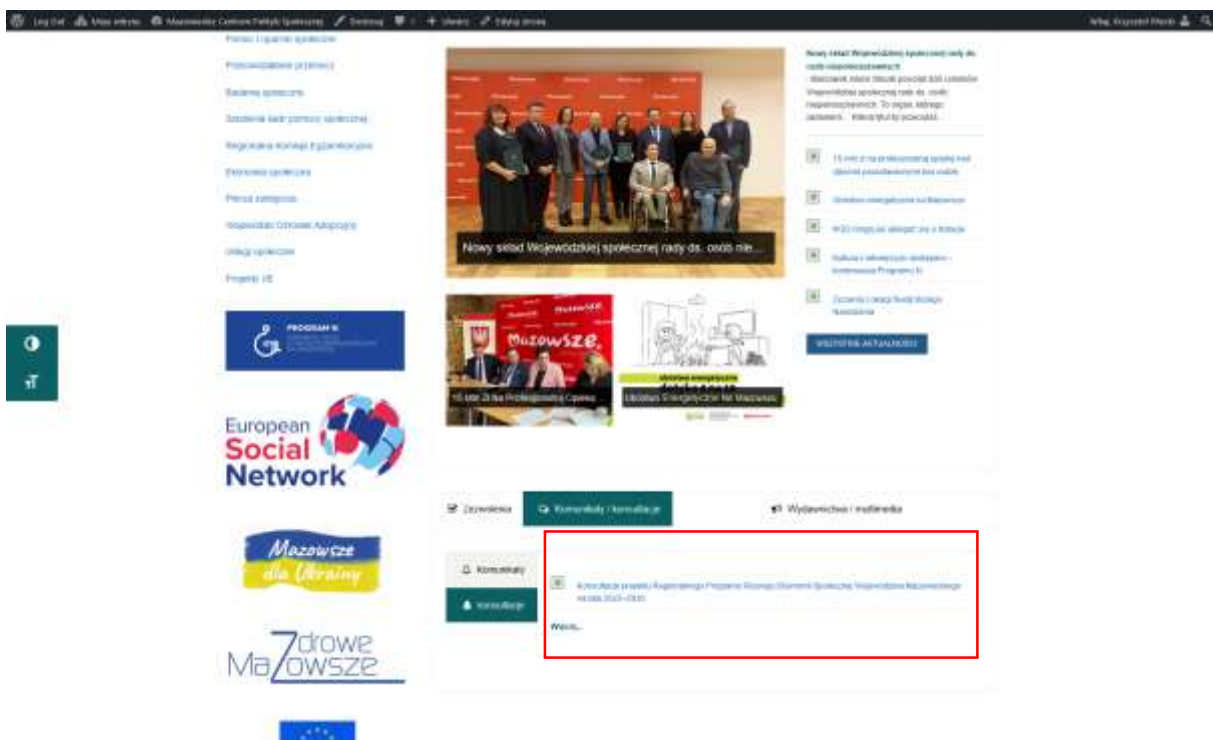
Log Out Mapa witryny Mazowieckie Centrum Polityki Społecznej Dostosuj + Utwórz Edytuj stronę

Witaj, Krzysztof Pitrok

Pomoc i opieka społeczna

Przeciwdziałanie przemocy

Badania społeczne

Szkolenia kadr pomocy społecznej

Regionalna Komisja Egzaminacyjna

Ekonomia społeczna

Pieczа zastępcza

Wojewódzki Ośrodek Adopcyjny

Usługi społeczne

Projekty UE

PROGRAM III

European Social Network

Mazowsze dla Ukrainy

Zdrowe Mazowsze

Nowy skład Wojewódzkiej społecznej rady ds. osób nie...

Nowy skład Wojewódzkiej społecznej rady ds. osób niepełnosprawnych

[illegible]

15 lat Zrika Profesjonalnej Opieki

Ubóstwo Energetyczne na Mazowszu

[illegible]

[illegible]

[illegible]

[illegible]

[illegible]

WSZYSTKIE AKTUALNOŚCI

Zezwolenia

Komunikaty / konsultacje

Wydawnictwa / multimedia

Komunikaty

Konsultacje

Konsultacje projektu Regionalnego Programu Rozwoju Ekonomii Społecznej Województwa Mazowieckiego na lata 2023–2030

Więcej...